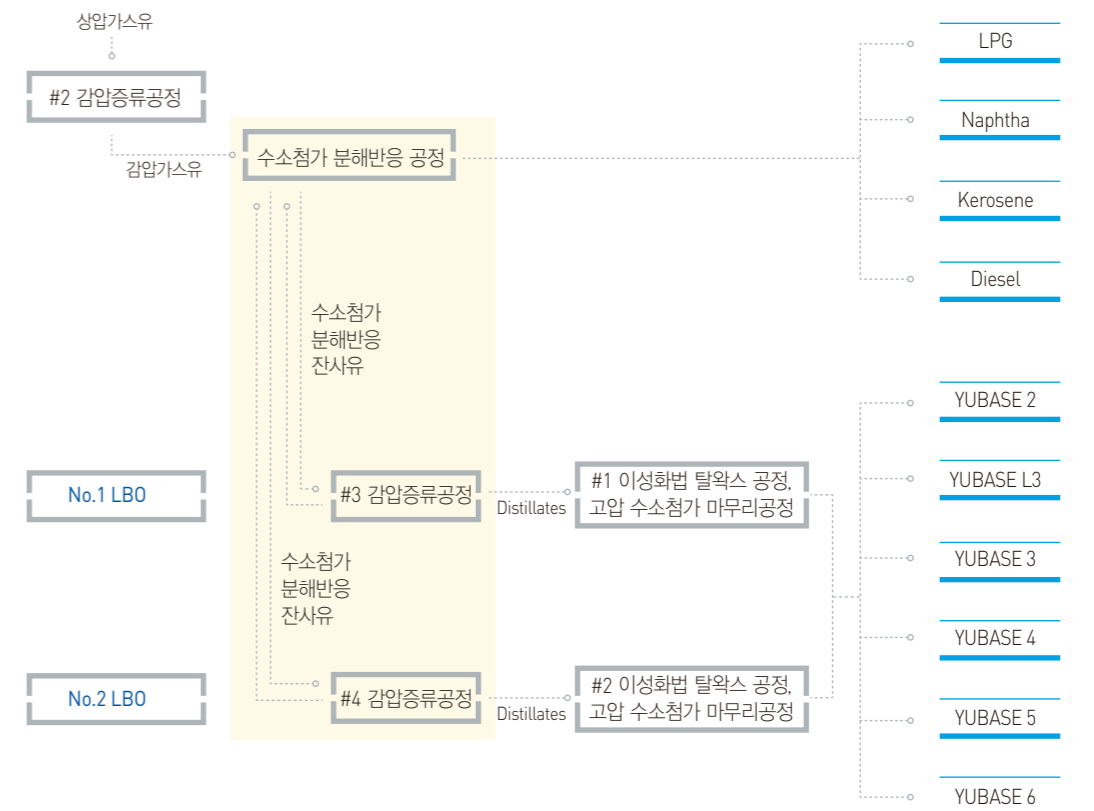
상압가스유

#2 감압증류공정

감압가스유

수소첨가 분해반응 공정

LPG

Naphtha

Kerosene

Diesel

수소첨가 분해반응 잔사유

No.1 LBO

#3 감압증류공정

Distillates

#1 이성화법 탈왁스 공정, 고압 수소첨가 마무리공정

YUBASE 2

YUBASE L3

YUBASE 3

YUBASE 4

YUBASE 5

YUBASE 6

수소첨가 분해반응 잔사유

No.2 LBO

#4 감압증류공정

Distillates

#2 이성화법 탈왁스 공정, 고압 수소첨가 마무리공정